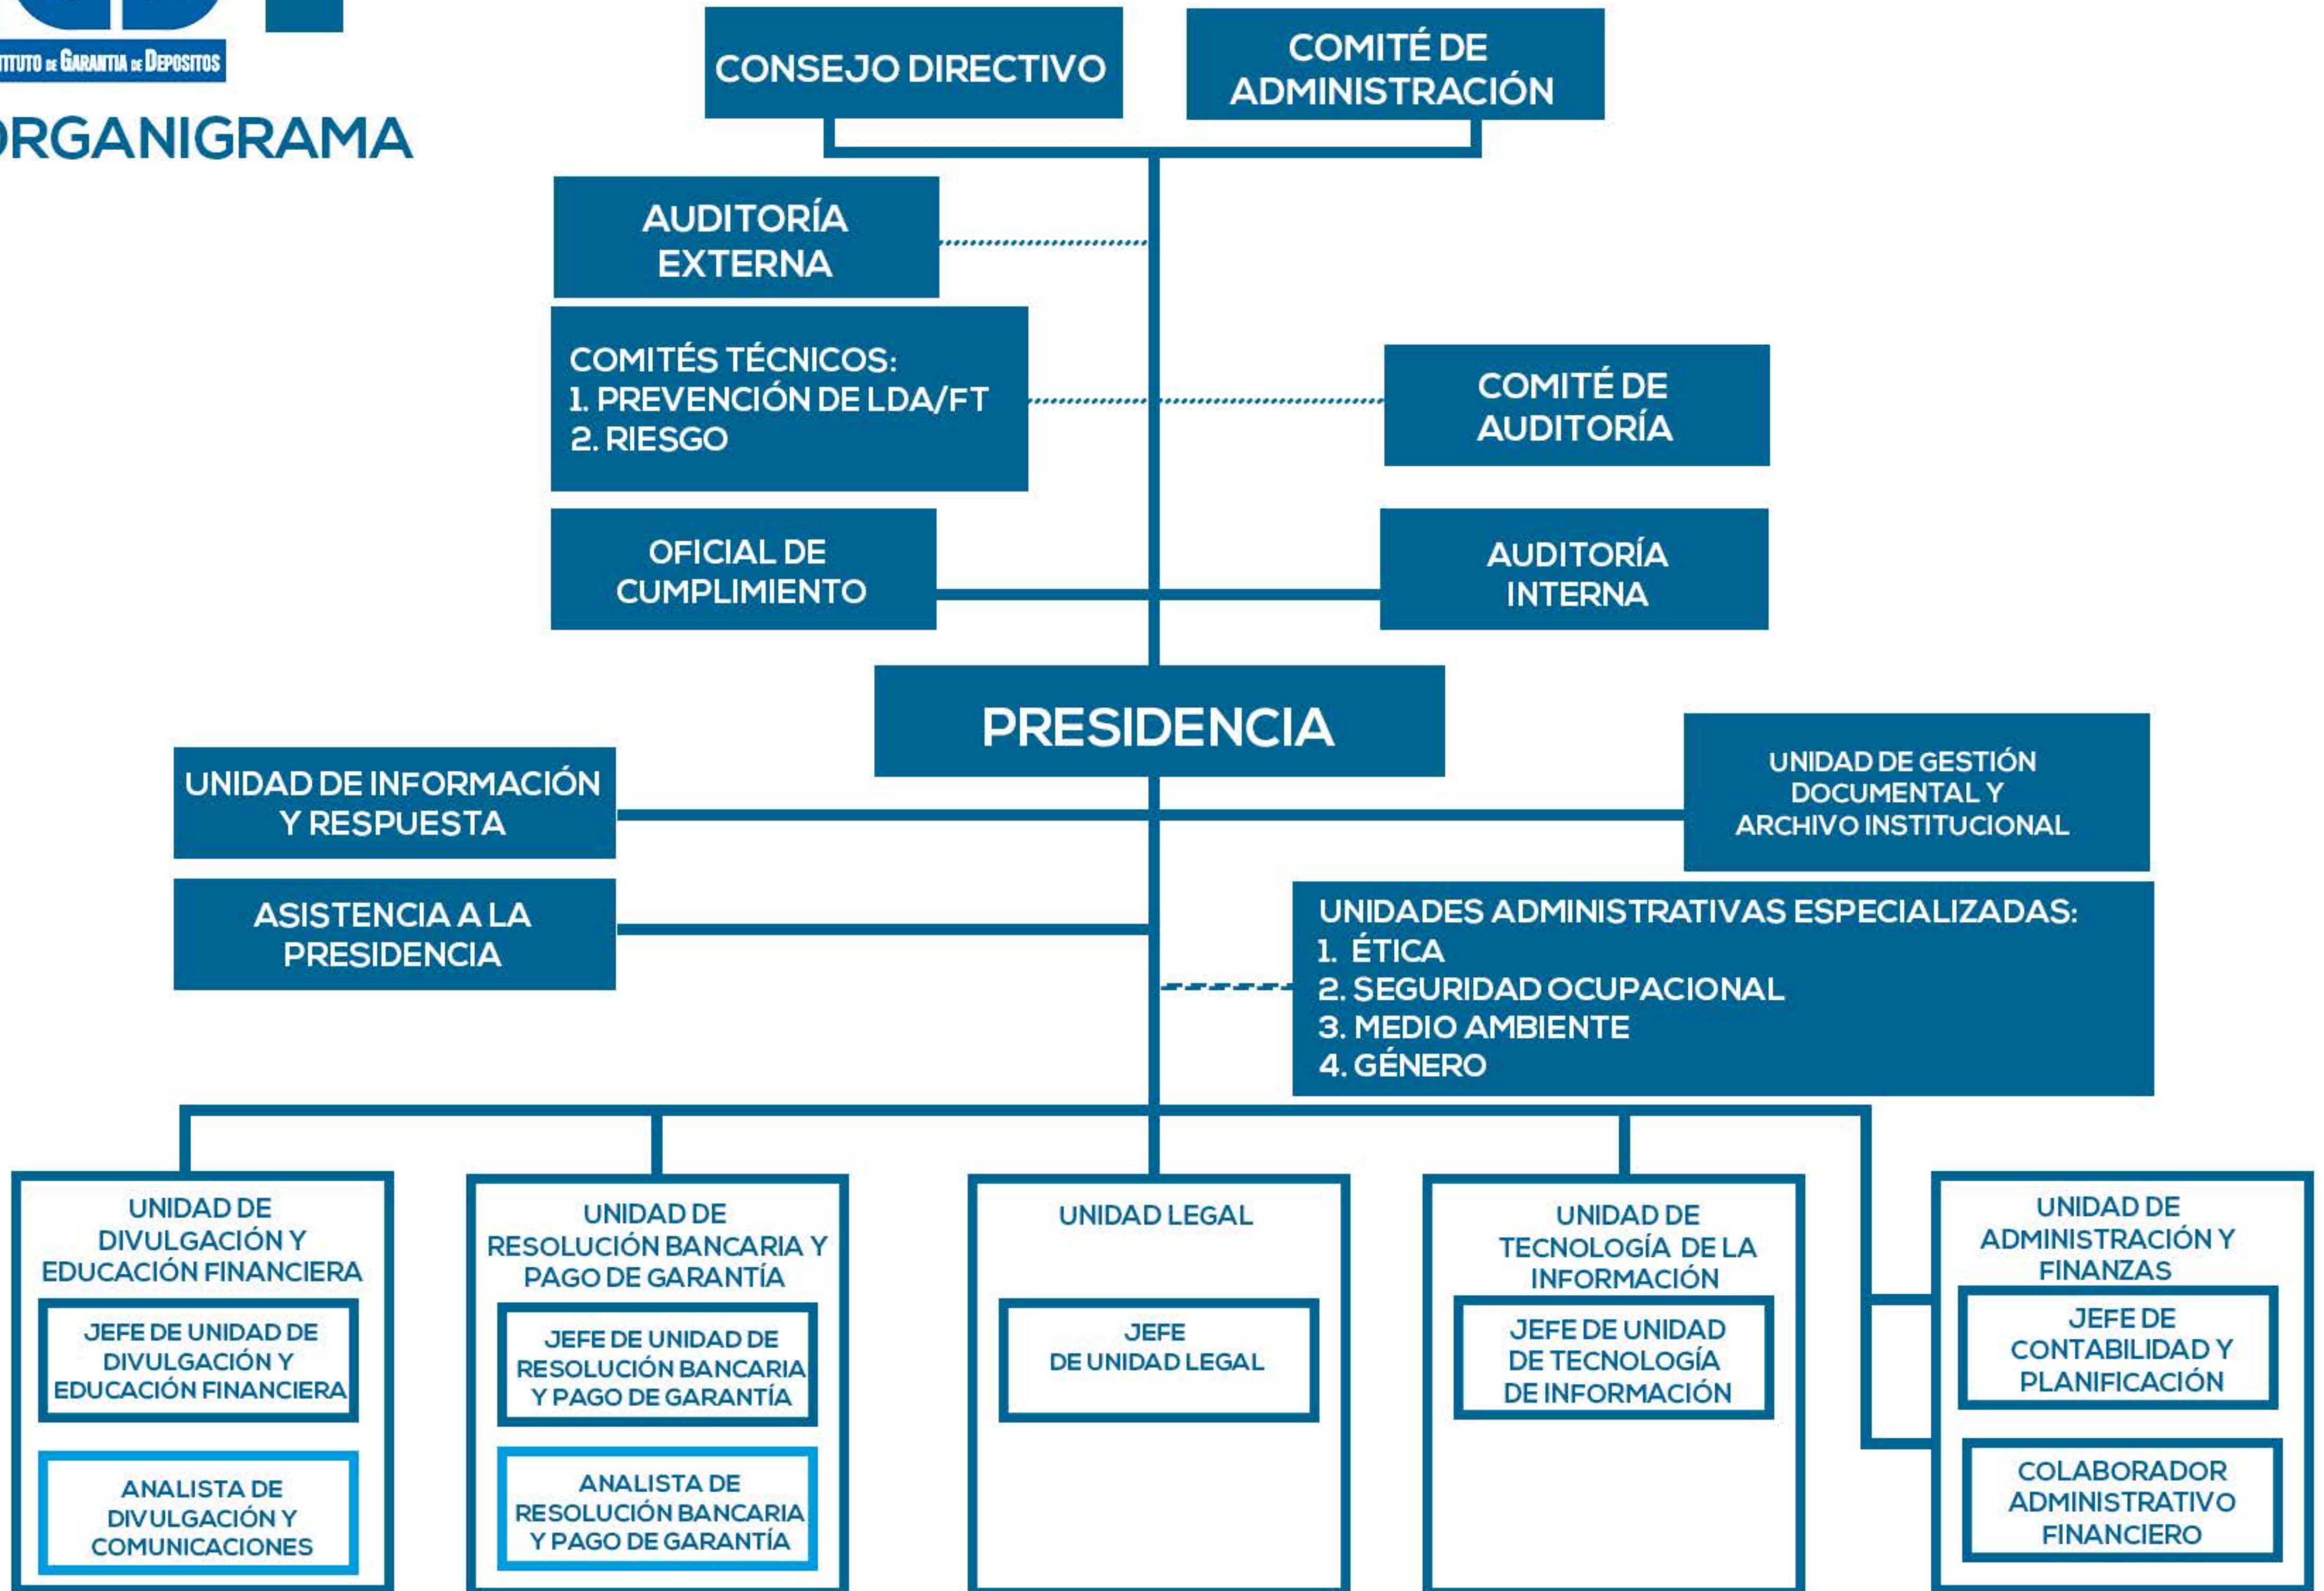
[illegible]ITUTO DE GARANTÍA DE DEPÓSITOS

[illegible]RGANIGRAMA

CONSEJO DIRECTIVO

COMITÉ DE ADMINISTRACIÓN

AUDITORÍA EXTERNA

COMITÉS TÉCNICOS:
1. PREVENCIÓN DE LDA/FT
2. RIESGO

COMITÉ DE AUDITORÍA

OFICIAL DE CUMPLIMIENTO

AUDITORÍA INTERNA

PRESIDENCIA

UNIDAD DE INFORMACIÓN Y RESPUESTA

UNIDAD DE GESTIÓN DOCUMENTAL Y ARCHIVO INSTITUCIONAL

ASISTENCIA A LA PRESIDENCIA

UNIDADES ADMINISTRATIVAS ESPECIALIZADAS:
1. ÉTICA
2. SEGURIDAD OCUPACIONAL
3. MEDIO AMBIENTE
4. GÉNERO

UNIDAD DE DIVULGACIÓN Y EDUCACIÓN FINANCIERA

JEFE DE UNIDAD DE DIVULGACIÓN Y EDUCACIÓN FINANCIERA

ANALISTA DE DIVULGACIÓN Y COMUNICACIONES

UNIDAD DE RESOLUCIÓN BANCARIA Y PAGO DE GARANTÍA

JEFE DE UNIDAD DE RESOLUCIÓN BANCARIA Y PAGO DE GARANTÍA

ANALISTA DE RESOLUCIÓN BANCARIA Y PAGO DE GARANTÍA

UNIDAD LEGAL

JEFE DE UNIDAD LEGAL

UNIDAD DE TECNOLOGÍA DE LA INFORMACIÓN

JEFE DE UNIDAD DE TECNOLOGÍA DE INFORMACIÓN

UNIDAD DE ADMINISTRACIÓN Y FINANZAS

JEFE DE CONTABILIDAD Y PLANIFICACIÓN

COLABORADOR ADMINISTRATIVO FINANCIERO